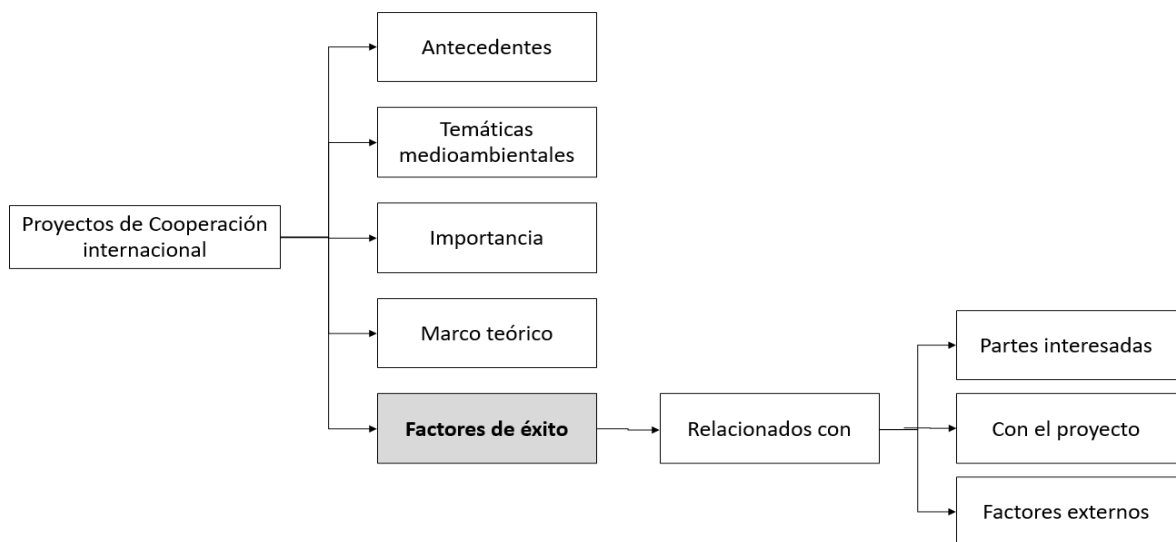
Proyectos de Cooperación internacional

Antecedentes

Temáticas medioambientales

Importancia

Marco teórico

**Factores de éxito**

Relacionados con

Partes interesadas

Con el proyecto

Factores externos